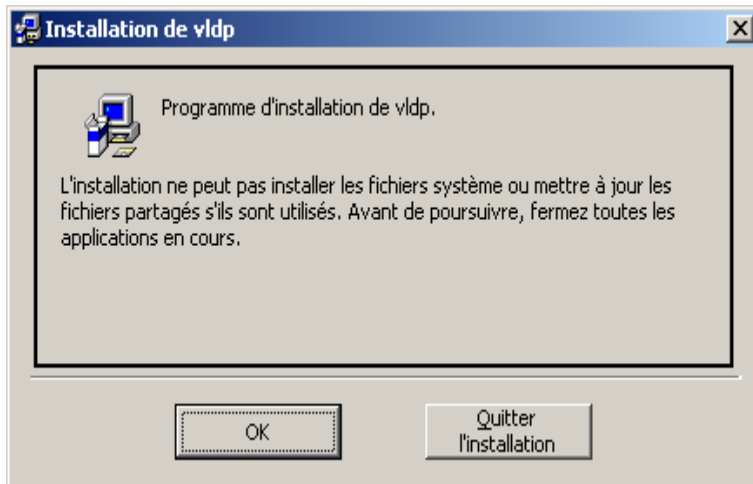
Installation de vldp

Programme d'installation de vldp.

L'installation ne peut pas installer les fichiers système ou mettre à jour les fichiers partagés s'ils sont utilisés. Avant de poursuivre, fermez toutes les applications en cours.

OK

Quitter l'installation